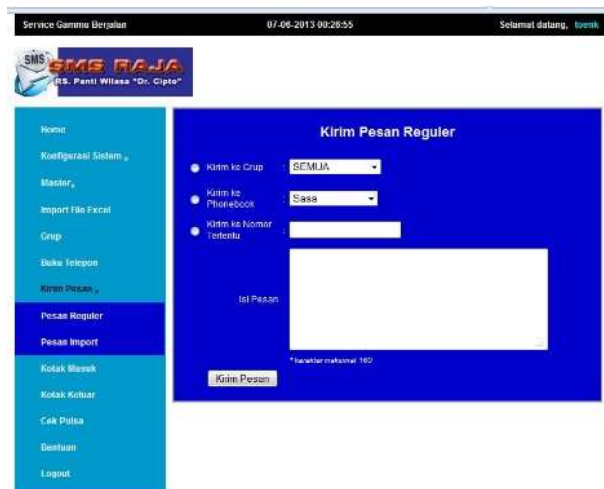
Service Gammu Berjalan

07-06-2013 00:26:55

Selamat datang, toenk

SMS SMS RAJA
RS. Panti Wilasa "Dr. Cipto"

Home
Konfigurasi Sistem
Master
Import File Excel
Grup
Buku Telepon
Kirim Pesan
Pesan Reguler
Pesan Import
Kotak Masuk
Kotak Keluar
Cek Pulsa
Bantuan
Logout

Kirim Pesan Reguler

Kirim ke Grup : SEMUA

Kirim ke Phonebook : Sasa

Kirim ke Nomor Tertentu :

Isi Pesan

* karakter maksimal 160

Kirim Pesan